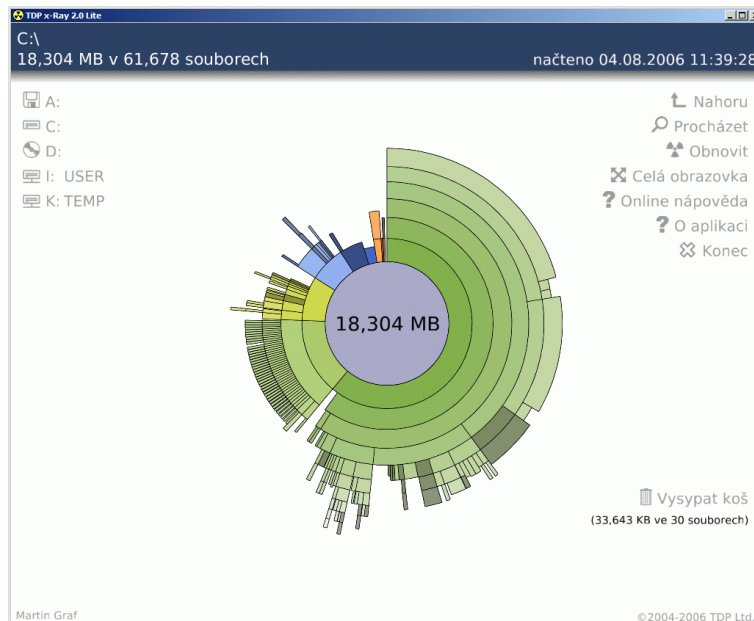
TDP x-Ray 2.0 Lite

C:\
18,304 MB v 61,678 souborech

načteno 04.08.2006 11:39:28

A:
C:
D:
I: USER
K: TEMP

Nahoru
Procházet
Obnovit
Celá obrazovka
Online nápověda
O aplikaci
Konec

18,304 MB

Vysypat koš
(33,643 KB ve 30 souborech)

Martin Graf

©2004-2006 TDP Ltd.